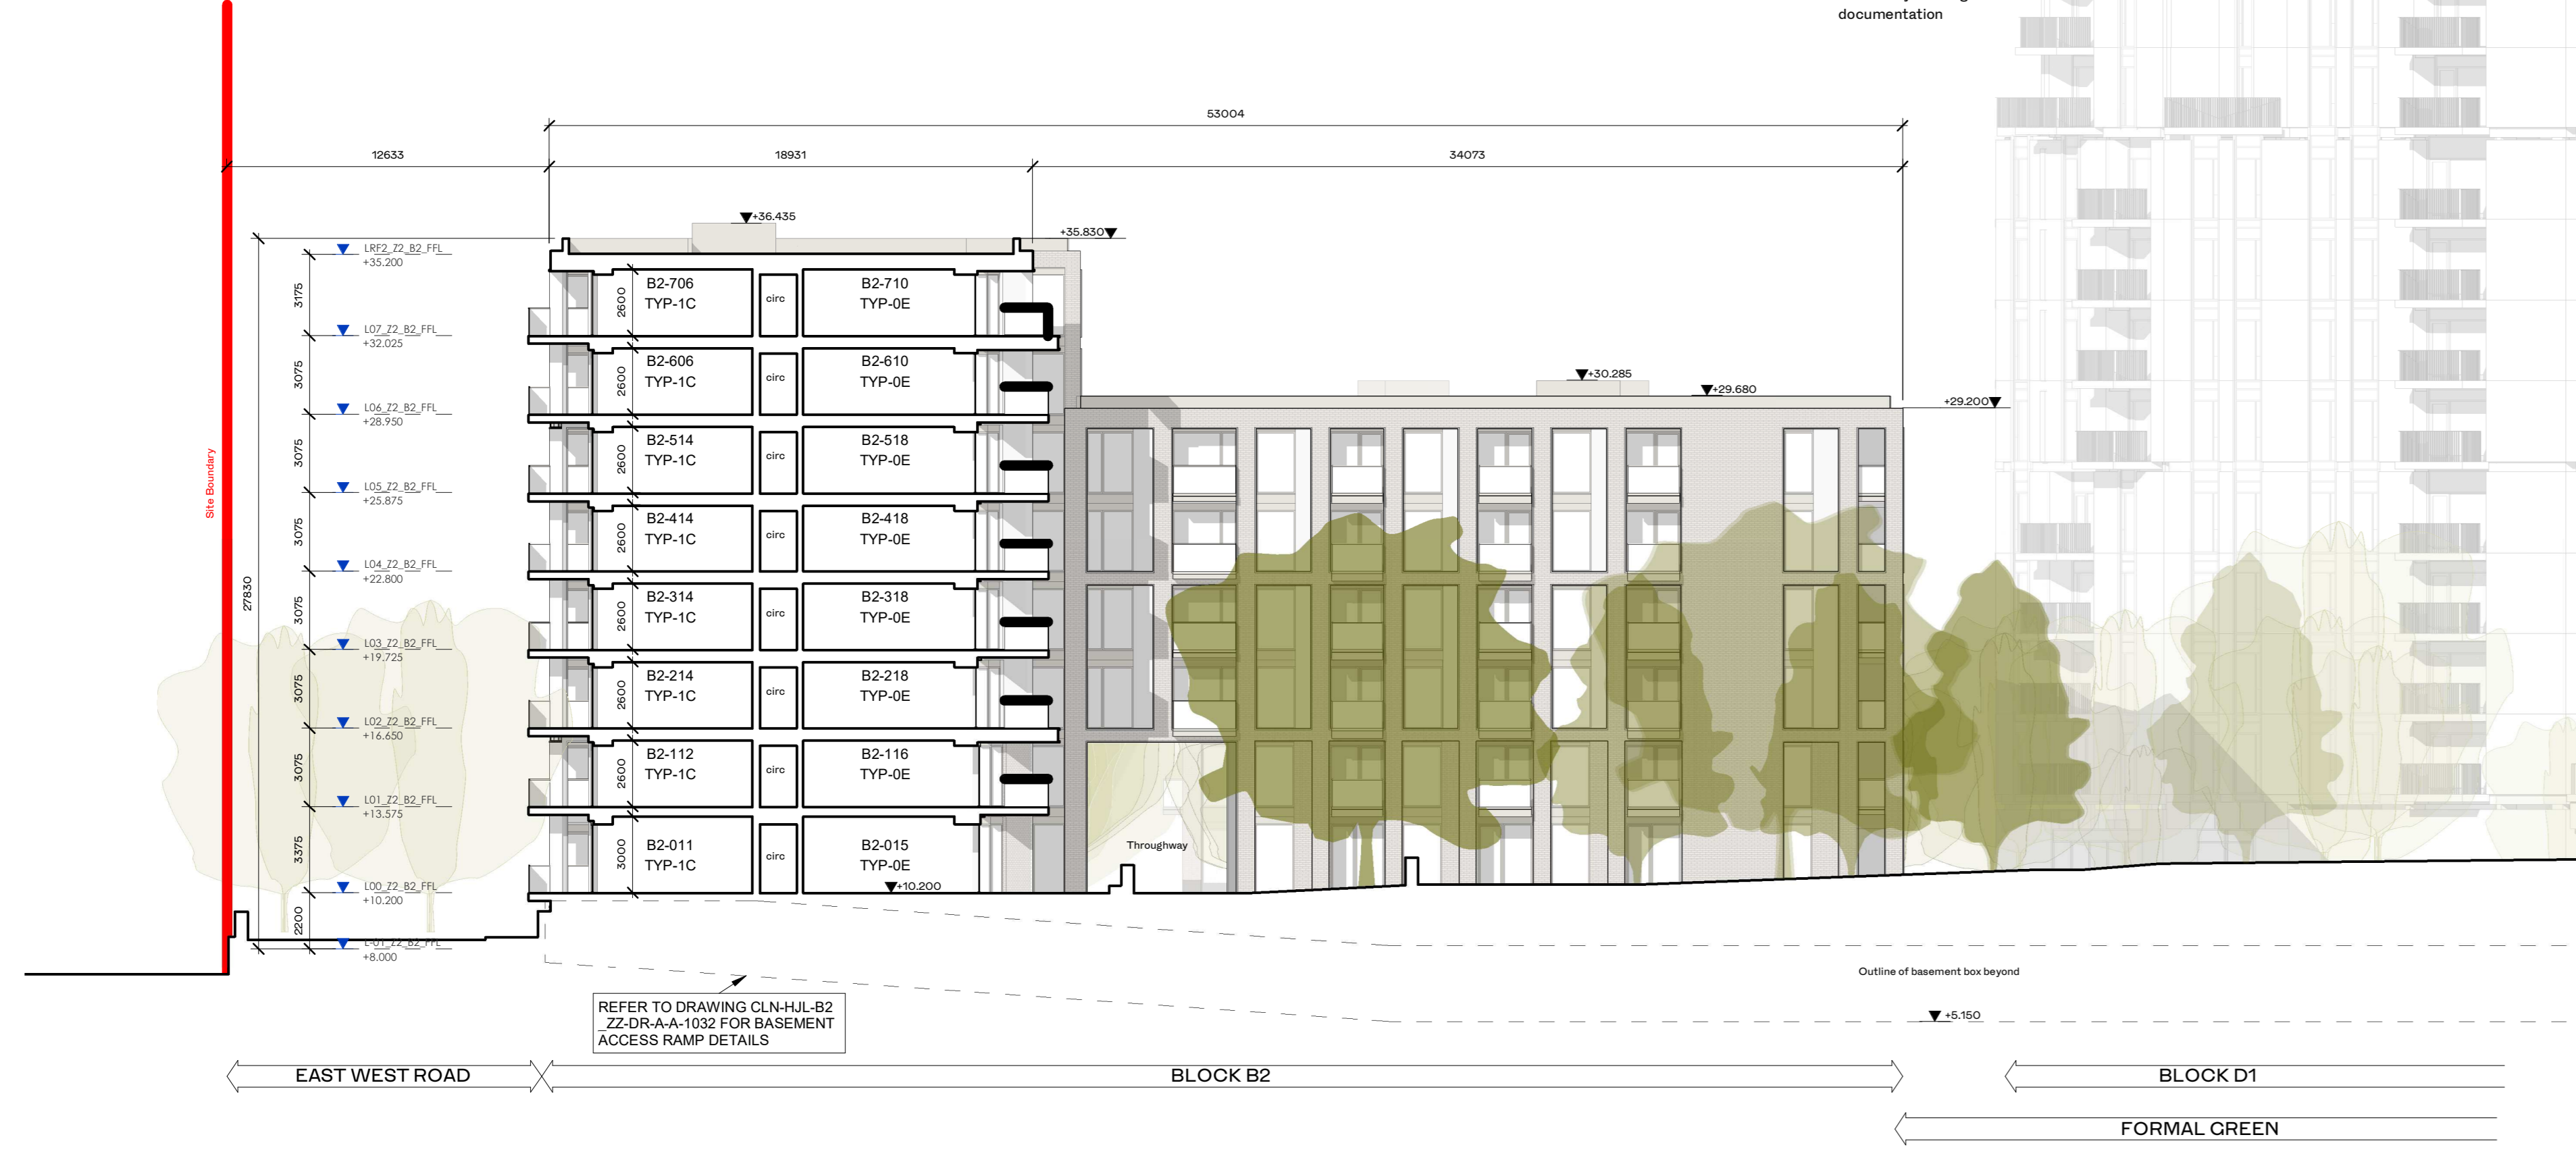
documentation

53004

12633

18931

34073

+36.435

+35.830

LRF2_Z2_B2_FFL
+35.200

3175

L07_Z2_B2_FFL
+32.025

3075

L06_Z2_B2_FFL
+28.950

3075

L05_Z2_B2_FFL
+25.875

3075

L04_Z2_B2_FFL
+22.800

3075

L03_Z2_B2_FFL
+19.725

3075

L02_Z2_B2_FFL
+16.650

3075

L01_Z2_B2_FFL
+13.575

3375

L00_Z2_B2_FFL
+10.200

2200

L-01_Z2_B2_FFL
+8.000

27830

Site Boundary

B2-706
TYP-1C

2600

circ

B2-710
TYP-0E

B2-606
TYP-1C

2600

circ

B2-610
TYP-0E

B2-514
TYP-1C

2600

circ

B2-518
TYP-0E

B2-414
TYP-1C

2600

circ

B2-418
TYP-0E

B2-314
TYP-1C

2600

circ

B2-318
TYP-0E

B2-214
TYP-1C

2600

circ

B2-218
TYP-0E

B2-112
TYP-1C

2600

circ

B2-116
TYP-0E

B2-011
TYP-1C

3000

circ

B2-015
TYP-0E

+10.200

+30.285

+29.680

+29.200

Throughway

Outline of basement box beyond

+5.150

REFER TO DRAWING CLN-HJL-B2_ZZ-DR-A-A-1032 FOR BASEMENT ACCESS RAMP DETAILS

EAST WEST ROAD

BLOCK B2

BLOCK D1

FORMAL GREEN